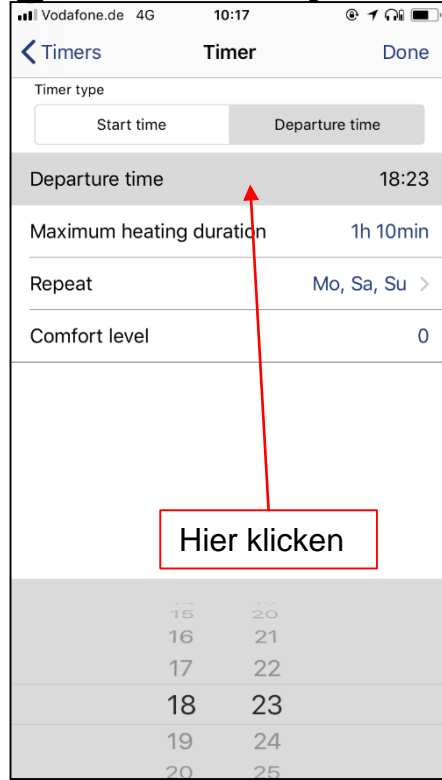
Vodafone.de 4G 10:17

Timers Timer Done

Timer type

Start time Departure time

Departure time 18:23

Maximum heating duration 1h 10min

Repeat Mo, Sa, Su

Comfort level 0

Hier klicken

15 20
16 21
17 22
18 23
19 24
20 25